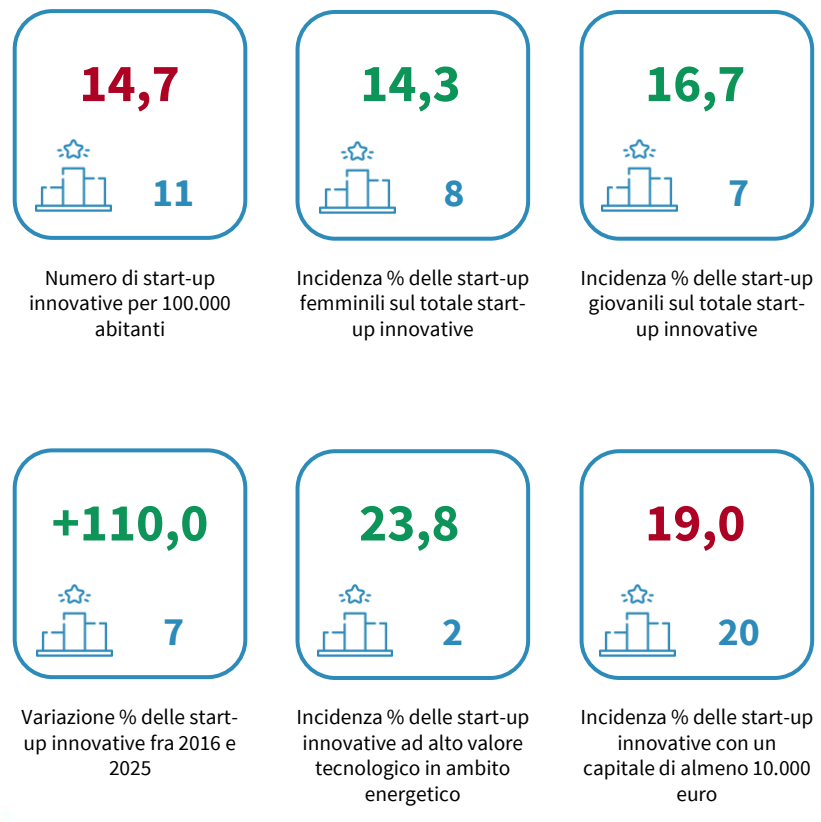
14,7

11

Numero di start-up innovative per 100.000 abitanti

14,3

8

Incidenza % delle start-up femminili sul totale start-up innovative

16,7

7

Incidenza % delle start-up giovanili sul totale start-up innovative

+110,0

7

Variazione % delle start-up innovative fra 2016 e 2025

23,8

2

Incidenza % delle start-up innovative ad alto valore tecnologico in ambito energetico

19,0

20

Incidenza % delle start-up innovative con un capitale di almeno 10.000 euro